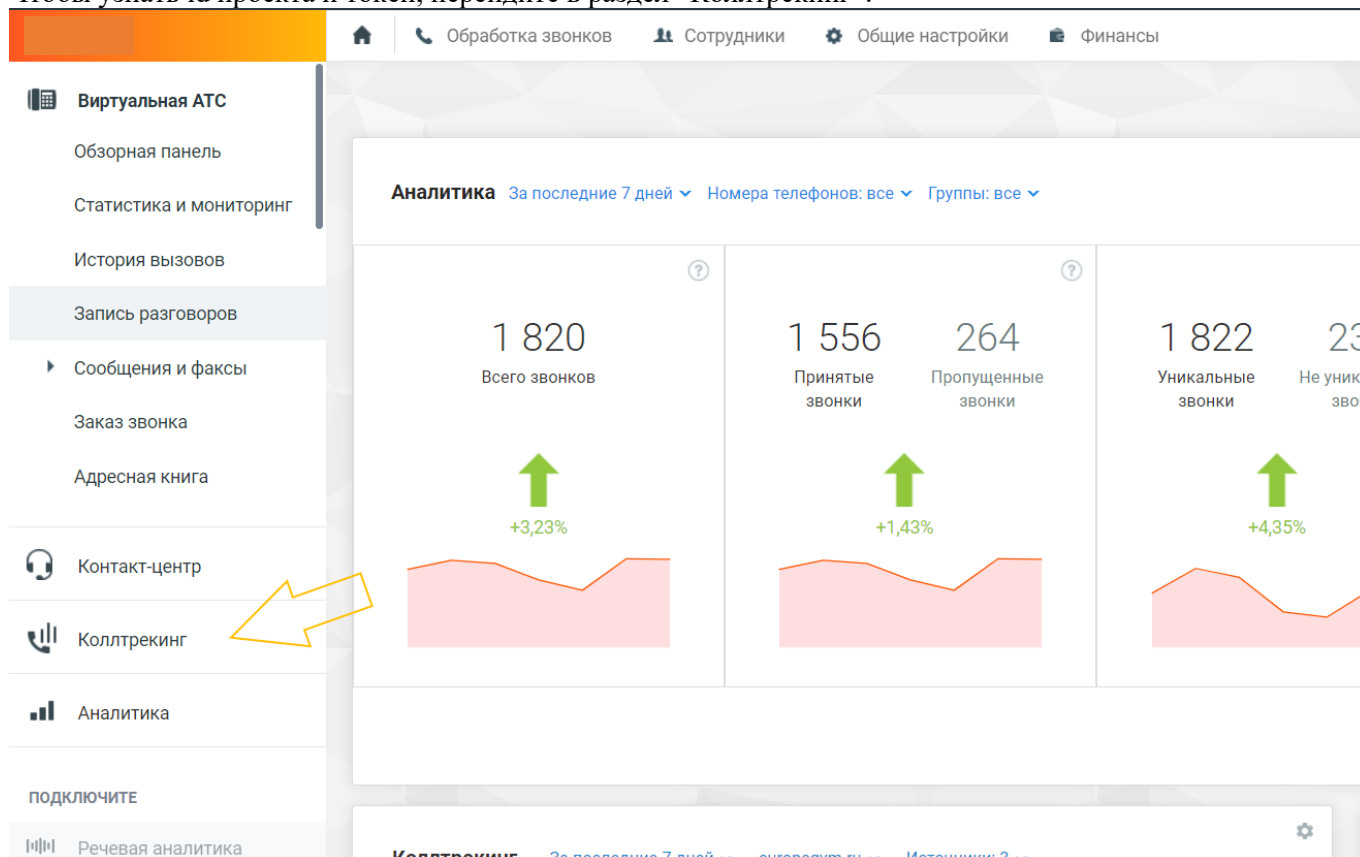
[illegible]

Обработка звонков Сотрудники Общие настройки Финансы

Виртуальная АТС
Обзорная панель
Статистика и мониторинг
История вызовов
Запись разговоров
Сообщения и факсы
Заказ звонка
Адресная книга

Контакт-центр
Коллтрекинг
Аналитика

ПОДКЛЮЧИТЕ
Речевая аналитика

Аналитика За последние 7 дней Номера телефонов: все Группы: все

1 820
Всего звонков
+3,23%

1 556
Принятые звонки
264
Пропущенные звонки
+1,43%

1 822
Уникальные звонки
23
Не уник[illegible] зво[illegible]
+4,35%

Коллтрекинг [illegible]